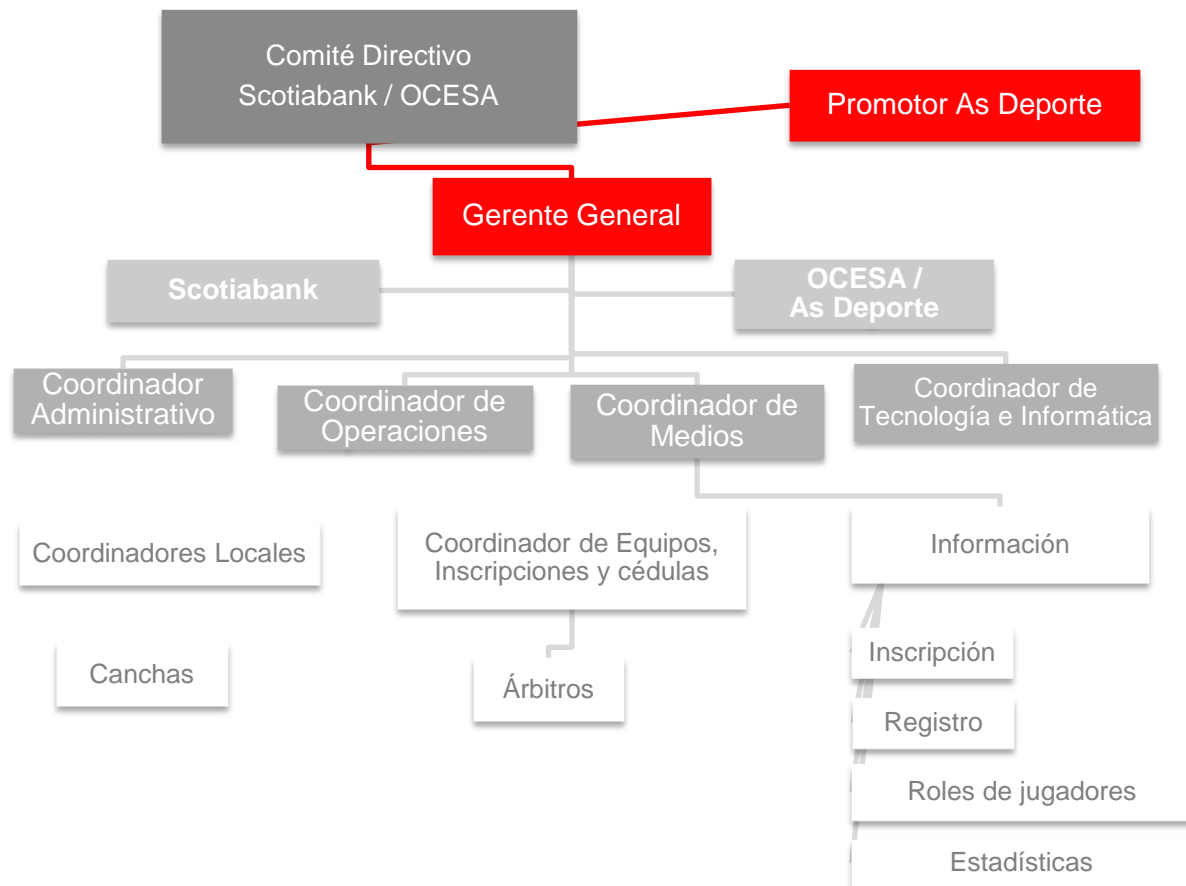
Comité Directivo
Scotiabank / OCESA

Promotor As Deporte

Gerente General

Scotiabank

OCESA /
As Deporte

Coordinador Administrativo

Coordinador de Operaciones

Coordinador de Medios

Coordinador de Tecnología e Informática

Coordinadores Locales

Coordinador de Equipos, Inscripciones y cédulas

Información

Canchas

Árbitros

Inscripción

Registro

Roles de jugadores

Estadísticas